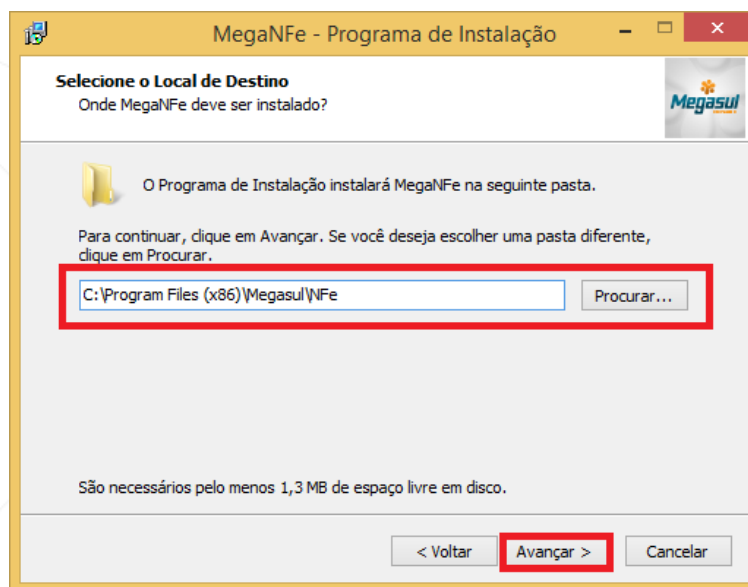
MegaNFe - Programa de Instalação

Selecione o Local de Destino
Onde MegaNFe deve ser instalado?

Megasul

O Programa de Instalação instalará MegaNFe na seguinte pasta.

Para continuar, clique em Avançar. Se você deseja escolher uma pasta diferente, clique em Procurar.

C:\Program Files (x86)\Megasul\NFe

Procurar...

São necessários pelo menos 1,3 MB de espaço livre em disco.

< Voltar

Avançar >

Cancelar